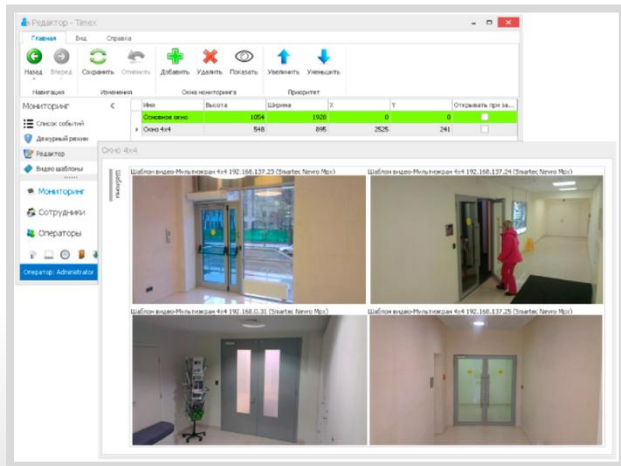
Редактор - Timex

Главная Вид Справка

Назад Вперед Сохранить Отменить Добавить Удалить Показать Увеличить Уменьшить

Навигация Изменения Окна мониторинга Приоритет

Мониторинг

Список событий
Дежурный режим
Редактор
Видео шаблоны

Мониторинг
Сотрудники
Операторы

Оператор: Administrator

| Имя | Высота | Ширина | X | Y | Открывать при за... |
|---|---|---|---|---|---|
| Основное окно | 1054 | 1920 | 0 | 0 | |
| Окно 4x4 | 648 | 895 | 2525 | 241 | |

Окно 4x4

Шаблоны

Шаблон видео-Мультиэкран 4x4 192.168.137.23 (Smartec Nevro Mpx)

Шаблон видео-Мультиэкран 4x4 192.168.137.24 (Smartec Nevro Mpx)

Шаблон видео-Мультиэкран 4x4 192.168.0.31 (Smartec Nevro Mpx)

Шаблон видео-Мультиэкран 4x4 192.168.137.25 (Smartec Nevro Mpx)